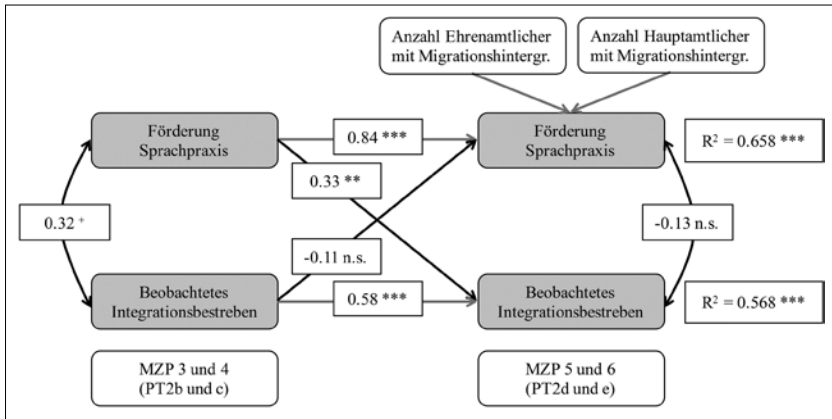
Anzahl Ehrenamtlicher mit Migrationshintergr.

Anzahl Hauptamtlicher mit Migrationshintergr.

Förderung Sprachpraxis

0.84 ***

Förderung Sprachpraxis

$R^2 = 0.658$ ***

0.33 **

0.32 $^+$

-0.13 n.s.

-0.11 n.s.

Beobachtetes Integrationsbestreben

0.58 ***

Beobachtetes Integrationsbestreben

$R^2 = 0.568$ ***

MZP 3 und 4 (PT2b und c)

MZP 5 und 6 (PT2d und e)